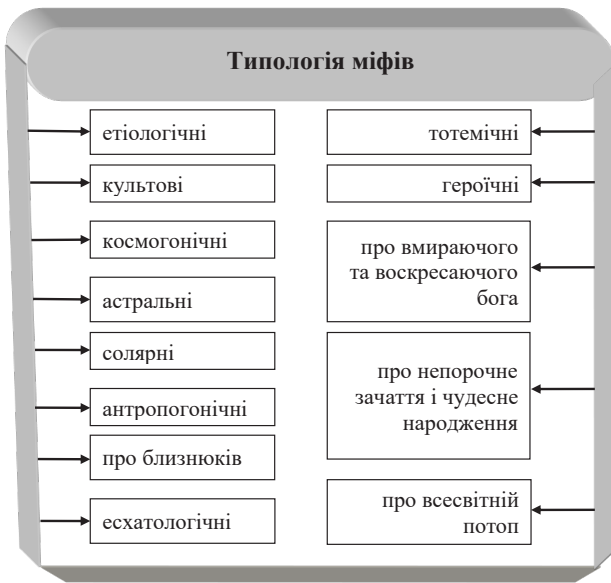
Типологія міфів

етіологічні

культові

космогонічні

астральні

солярні

антропогонічні

про близнюків

есхатологічні

тотемічні

героїчні

про вмираючого та воскресаючого бога

про непорочне зачаття і чудесне народження

про всесвітній потоп